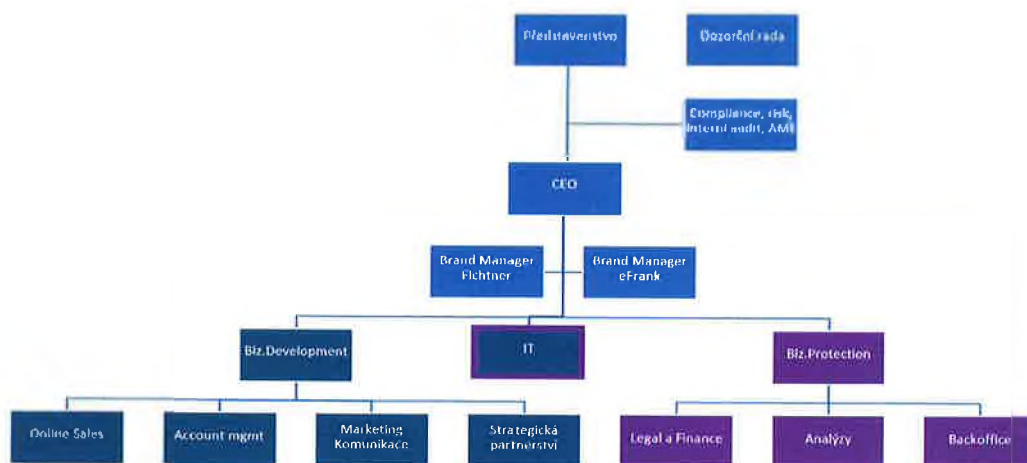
Představenstvo

Dozorčí rada

Compliance, risk, Interní audit, AML

CEO

Brand Manager Fichtner

Brand Manager eFrank

Biz.Development

IT

Biz.Protection

Online Sales

Account mgmt

Marketing Komunikace

Strategická partnerství

Legal a Finance

Analýzy

Backoffice